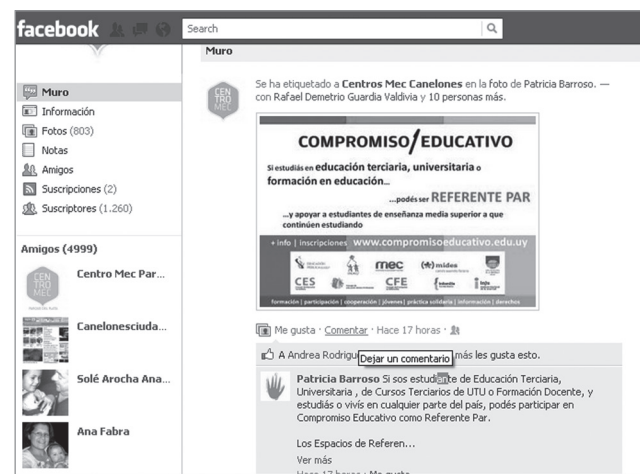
facebook

Search

Muro

Muro
Información
Fotos (803)
Notas
Amigos
Suscripciones (2)
Suscriptores (1.260)

Amigos (4999)

CENTRO MEC

Centro Mec Par...

Canelonesciuda...

Solé Arocha Ana...

Ana Fabra

CENTRO MEC

Se ha etiquetado a Centros Mec Canelones en la foto de Patricia Barroso. — con Rafael Demetrio Guardia Valdivia y 10 personas más.

COMPROMISO/EDUCATIVO

Si estudiás en educación terciaria, universitaria o formación en educación...

...podés ser REFERENTE PAR

...y apoyar a estudiantes de enseñanza media superior a que continúen estudiando

+ info | inscripciones www.compromisoeducativo.edu.uy

mec

mides

CES

CFE

formación | participación | cooperación | jóvenes | práctica solidaria | información | derechos

Me gusta · Comentar · Hace 17 horas ·

A Andrea Rodrigu Dejar un comentario más les gusta esto.

Patricia Barroso Si sos estudiante de Educación Terciaria, Universitaria , de Cursos Terciarios de UTU o Formación Docente, y estudiás o vivís en cualquier parte del país, podés participar en Compromiso Educativo como Referente Par.

Los Espacios de Referen...

Ver más

Hace 17 horas · Me gusta